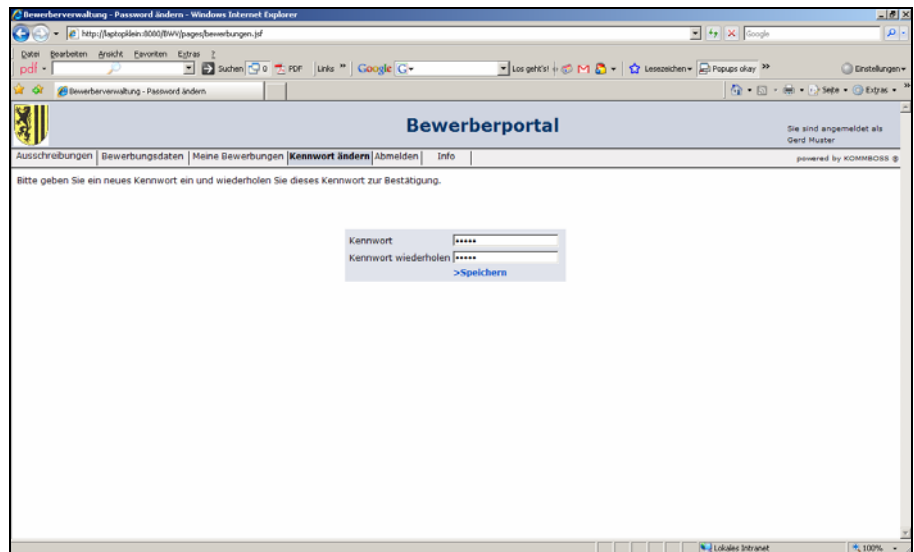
Bewerberverwaltung - Password ändern - Windows Internet Explorer

http://laptopklein:8080/BWV/pages/bewerbungen.jsf

Google

Datei Bearbeiten Ansicht Favoriten Extras ?

pdf

Suchen 0 PDF Links » Google G- Los geht's! M Lesezeichen Popups okay » Einstellungen

Bewerberverwaltung - Password ändern

Seite Extras

Bewerberportal

Sie sind angemeldet als Gerd Muster

Ausschreibungen | Bewerbungsdaten | Meine Bewerbungen | Kennwort ändern | Abmelden | Info

powered by KOMMBOSS

Bitte geben Sie ein neues Kennwort ein und wiederholen Sie dieses Kennwort zur Bestätigung.

Kennwort •••••

Kennwort wiederholen •••••

>Speichern

Lokales Intranet

100%